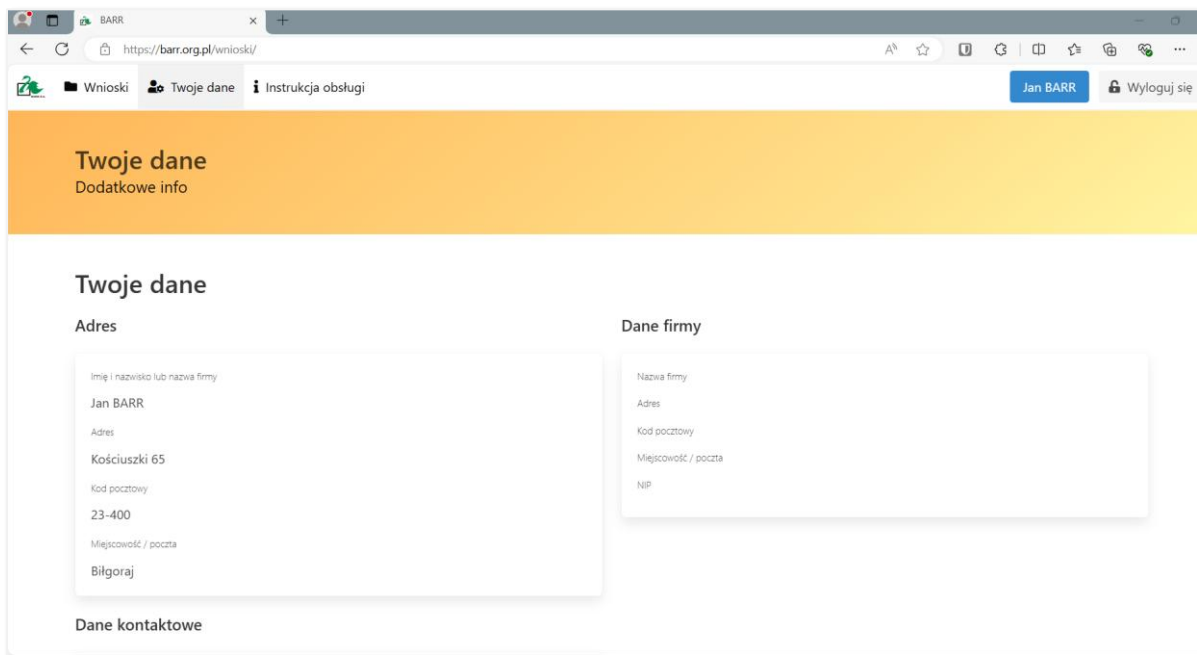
BARR

https://barr.org.pl/wnioski/

Wnioski Twoje dane Instrukcja obsługi

Jan BARR Wyloguj się

Twoje dane
Dodatkowe info

Twoje dane

Adres

Imię i nazwisko lub nazwa firmy
Jan BARR
Adres
Kościuszki 65
Kod pocztowy
23-400
Miejscowość / poczta
Biłgoraj

Dane kontaktowe

Dane firmy

Nazwa firmy
Adres
Kod pocztowy
Miejscowość / poczta
NIP